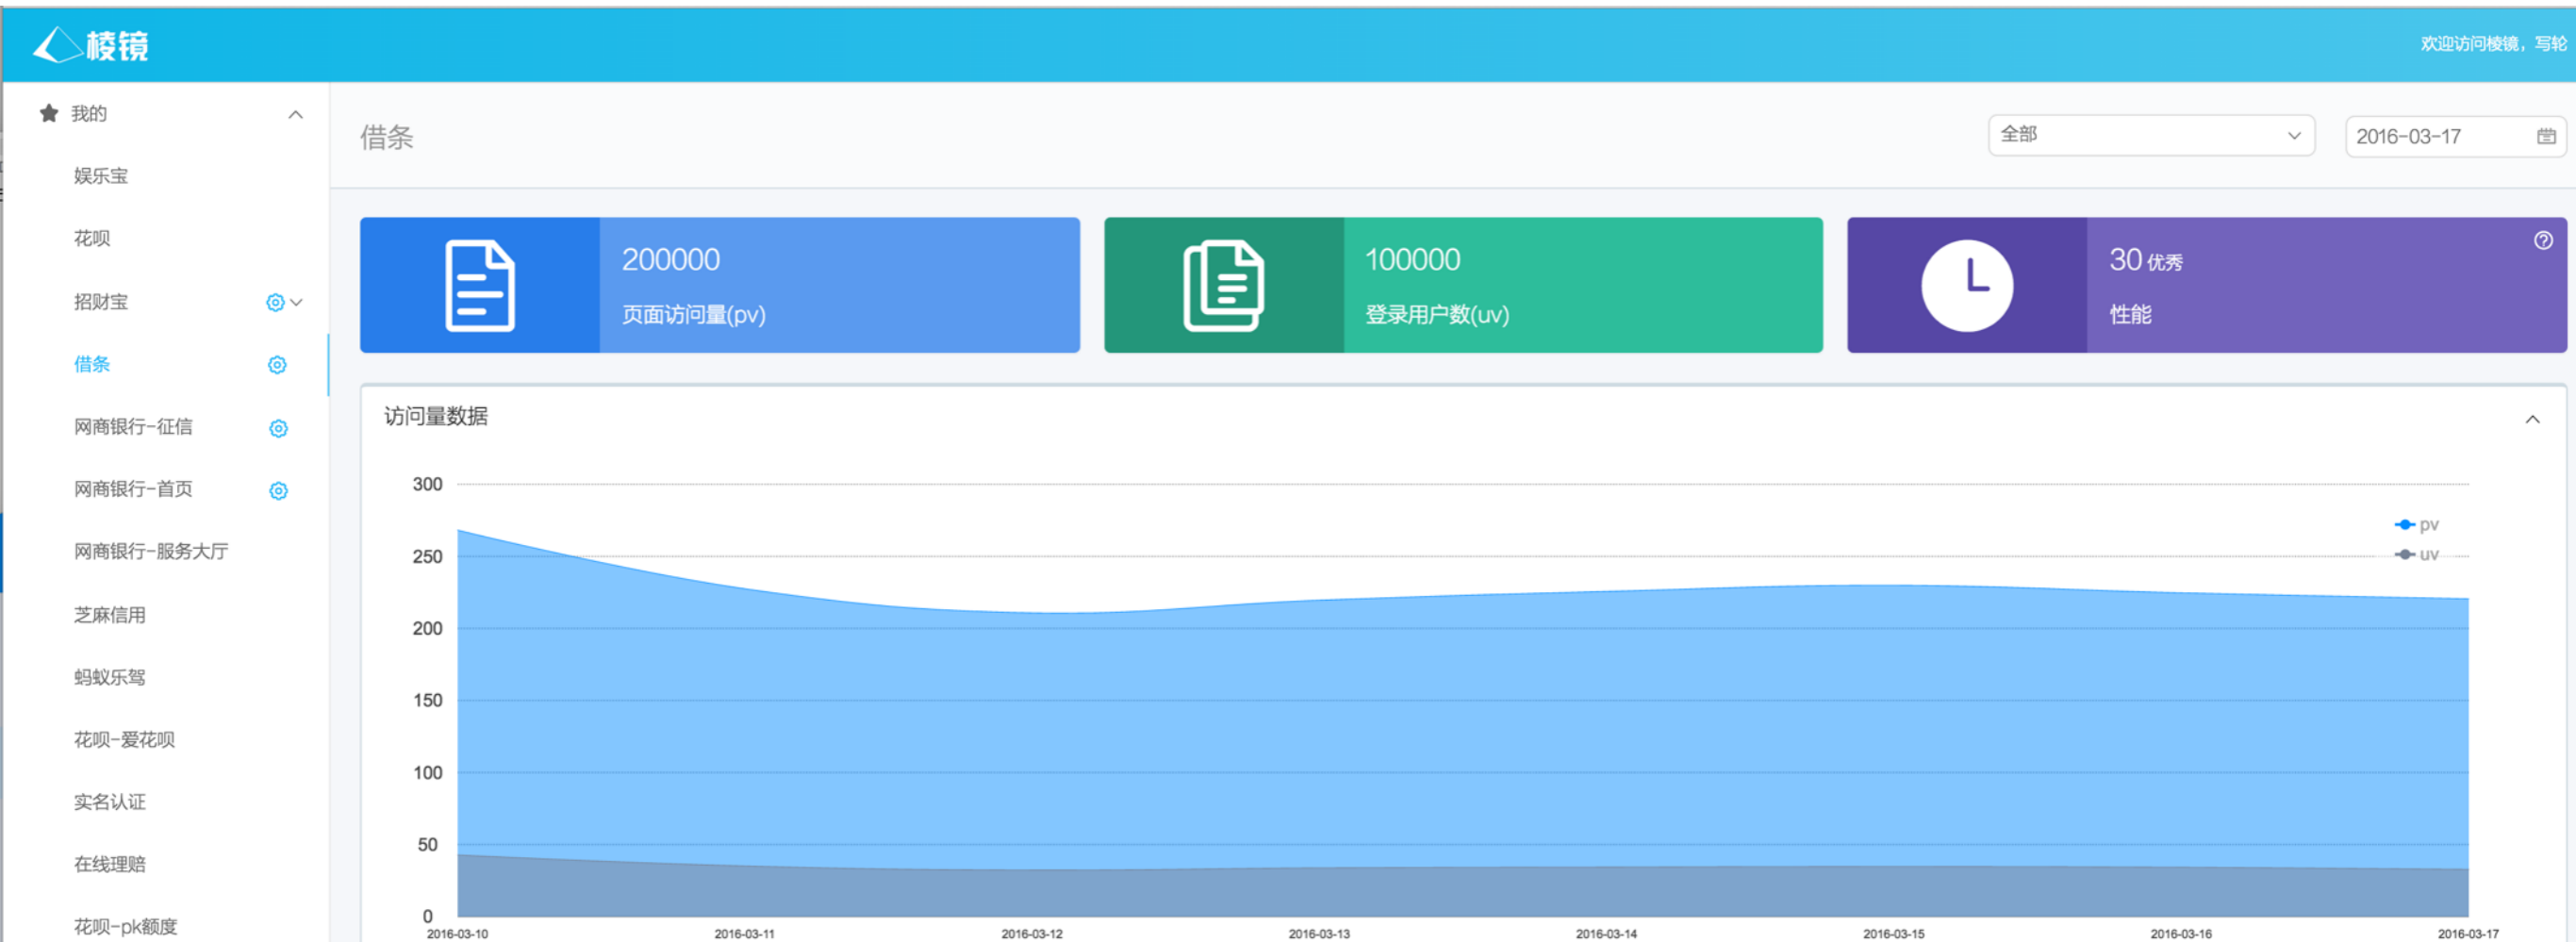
棱镜

欢迎访问棱镜，写轮

我的

娱乐宝

花呗

招财宝

借条

网商银行-征信

网商银行-首页

网商银行-服务大厅

芝麻信用

蚂蚁乐驾

花呗-爱花呗

实名认证

在线理赔

花呗-pk额度

借条

全部

2016-03-17

200000
页面访问量(pv)

100000
登录用户数(uv)

30 优秀
性能

访问量数据

300
250
200
150
100
50
0

pv
uv

2016-03-10
2016-03-11
2016-03-12
2016-03-13
2016-03-14
2016-03-15
2016-03-16
2016-03-17